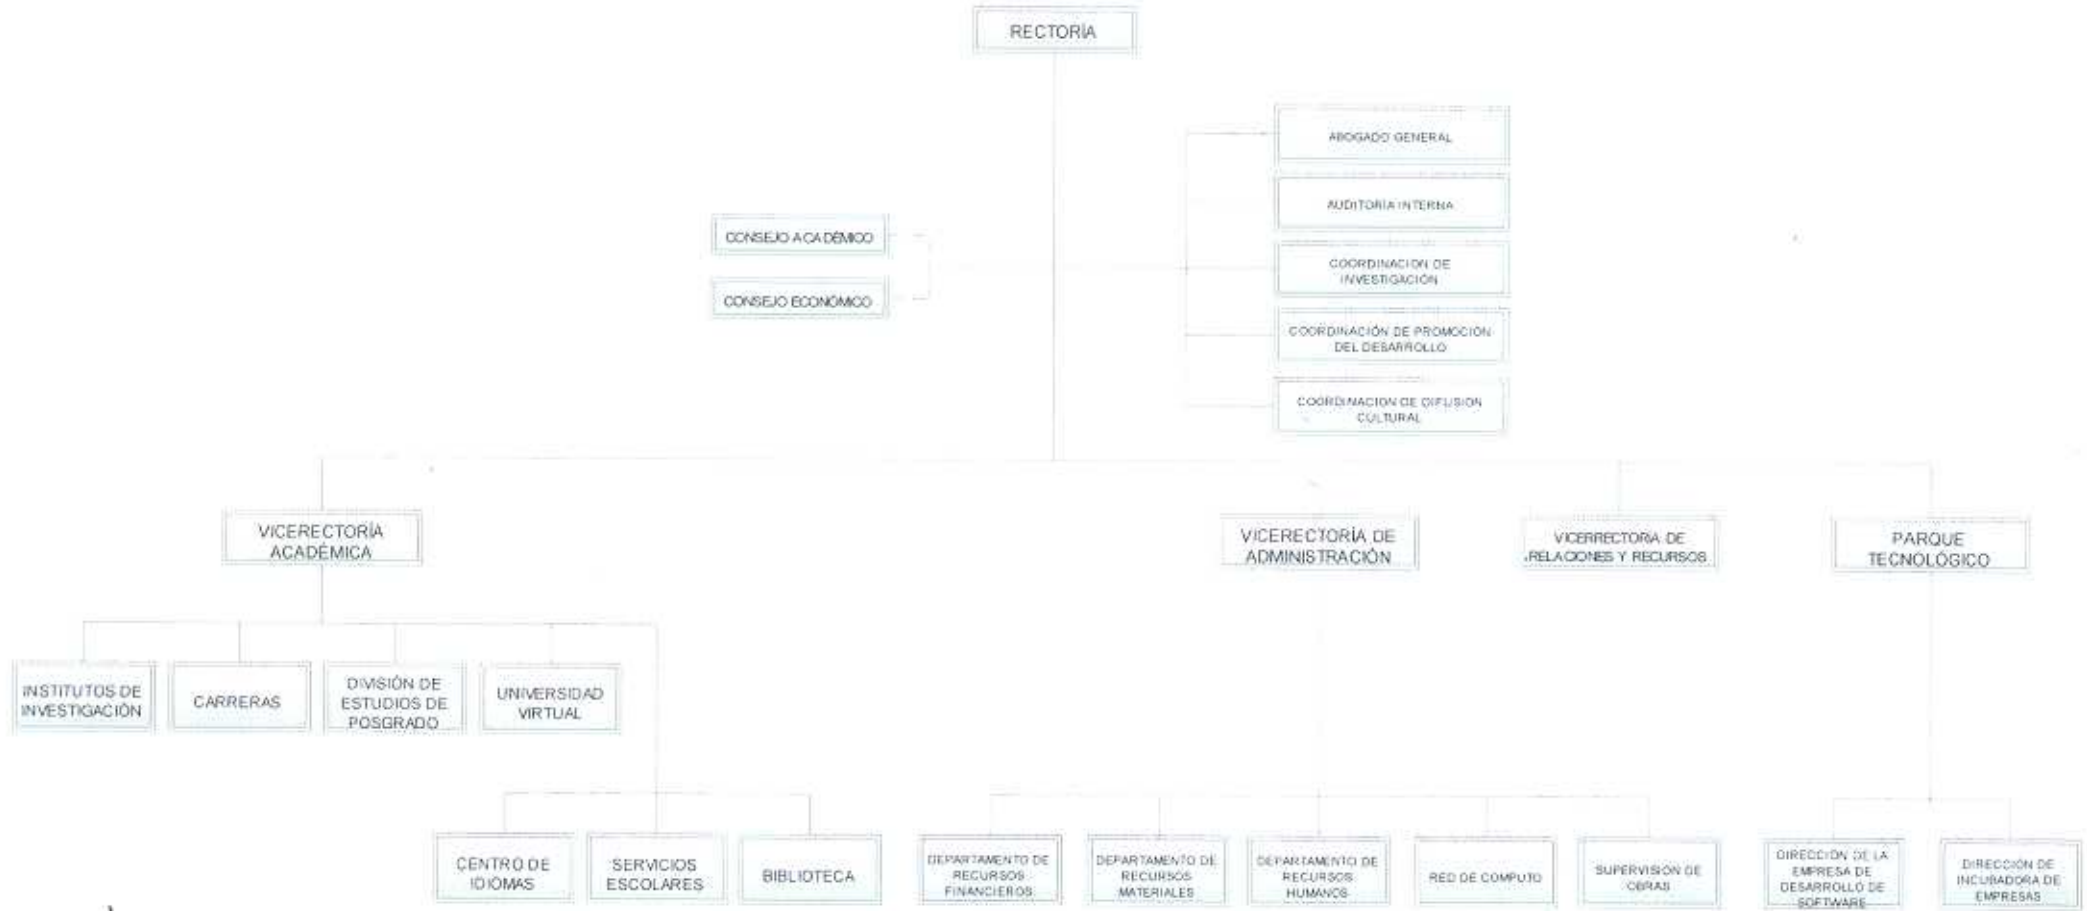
RECTORÍA

CONSEJO ACADÉMICO

CONSEJO ECONÓMICO

ABOGADO GENERAL

AUDITORIA INTERNA

COORDINACION DE INVESTIGACIÓN

COORDINACIÓN DE PROMOCIÓN DEL DESARROLLO

COORDINACION DE DIFUSION CULTURAL

VICERECTORÍA ACADÉMICA

VICERECTORÍA DE ADMINISTRACIÓN

VICERRECTORIA DE RELACIONES Y RECURSOS

PARQUE TECNOLÓGICO

INSTITUTOS DE INVESTIGACIÓN

CARRERAS

DIVISIÓN DE ESTUDIOS DE POSGRADO

UNIVERSIDAD VIRTUAL

CENTRO DE IDIOMAS

SERVICIOS ESCOLARES

BIBLIOTECA

DEPARTAMENTO DE RECURSOS FINANCIEROS

DEPARTAMENTO DE RECURSOS MATERIALES

DEPARTAMENTO DE RECURSOS HUMANOS

RED DE COMPUTO

SUPERVISION DE OBRAS

DIRECCIÓN DE LA EMPRESA DE DESARROLLO DE SOFTWARE

DIRECCIÓN DE INCUBADORA DE EMPRESAS